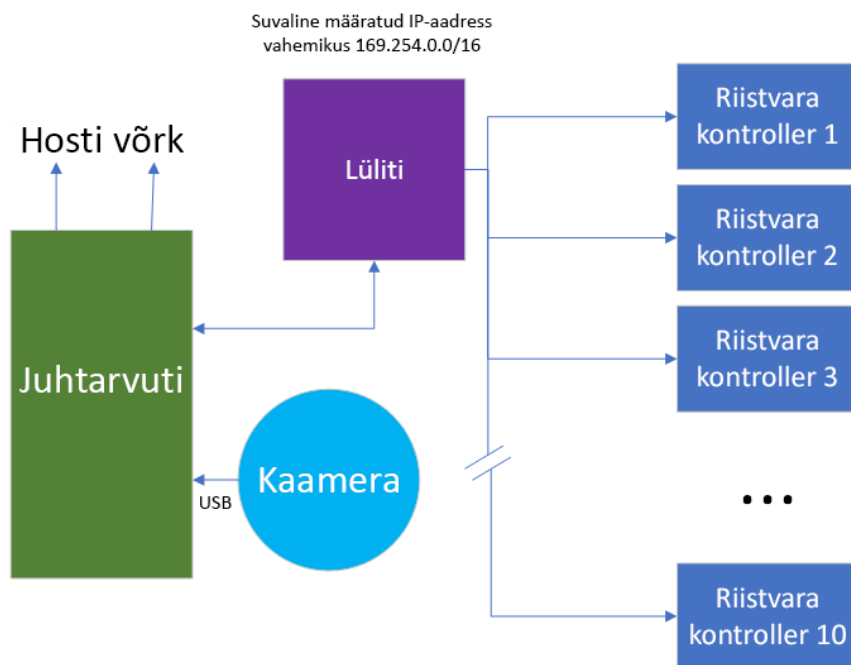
Suvaline määratud IP-aadress vahemikus 169.254.0.0/16

Hosti võrk

Lüliti

Riistvara kontroller 1

Riistvara kontroller 2

Riistvara kontroller 3

Juhtarvuti

Kaamera

USB

...

Riistvara kontroller 10